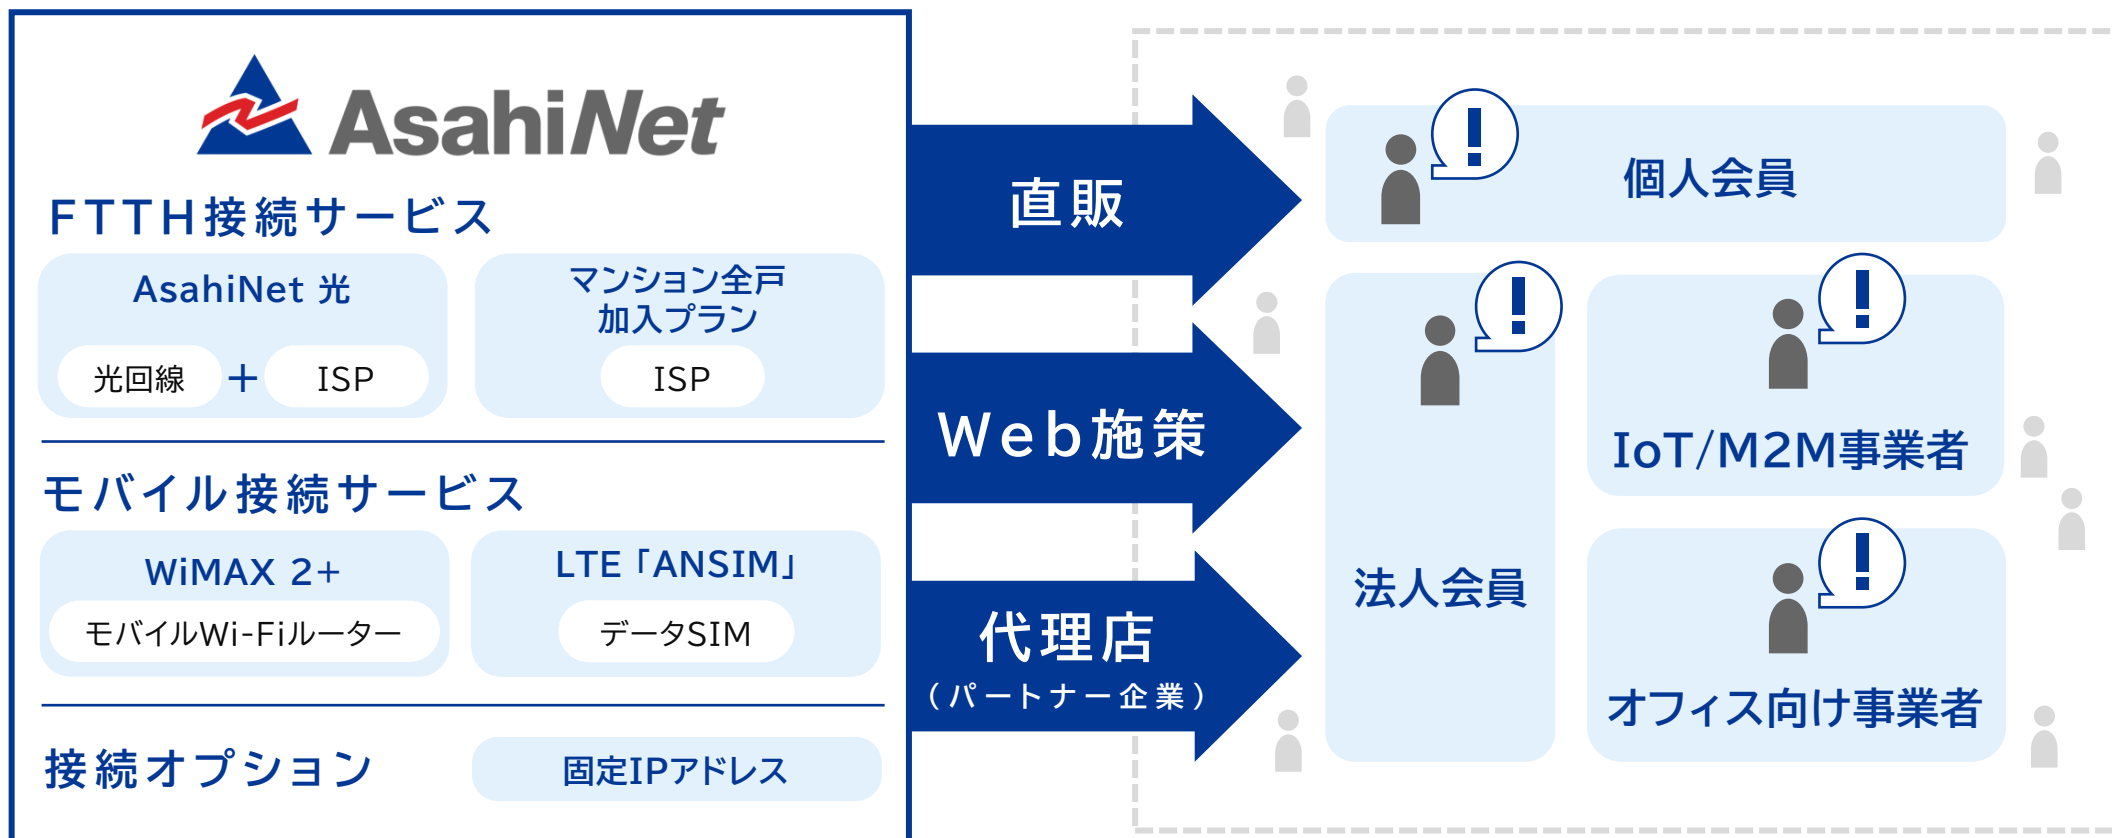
AsahiNet

FTTH接続サービス

AsahiNet 光

光回線 + ISP

マンション全戸加入プラン

ISP

モバイル接続サービス

WiMAX 2+

モバイルWi-Fiルーター

LTE「ANSIM」

データSIM

接続オプション

固定IPアドレス

直販

Web施策

代理店
（パートナー企業）

個人会員

法人会員

IoT/M2M事業者

オフィス向け事業者